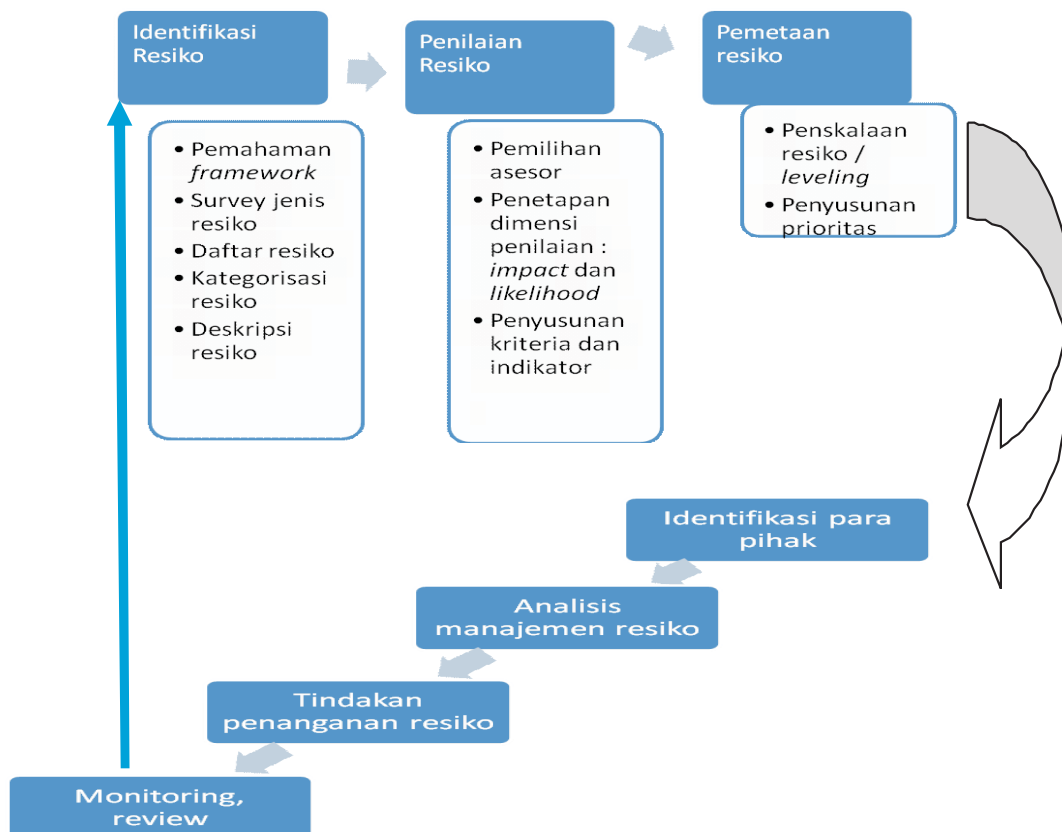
Identifikasi Resiko

- Pemahaman *framework*
- Survey jenis resiko
- Daftar resiko
- Kategorisasi resiko
- Deskripsi resiko

Penilaian Resiko

- Pemilihan asesor
- Penetapan dimensi penilaian : *impact* dan *likelihood*
- Penyusunan kriteria dan indikator

Pemetaan resiko

- Penskalaan resiko / *leveling*
- Penyusunan prioritas

Identifikasi para pihak

Analisis manajemen resiko

Tindakan penanganan resiko

Monitoring, review